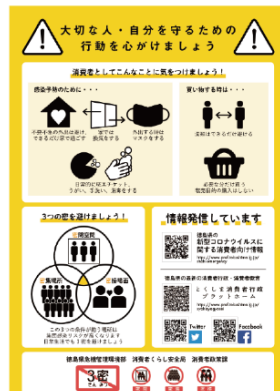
大切な人・自分を守るための
行動を心がけましょう

消費者としてこんなことに気をつけましょう！

感染予防のために・・・

不要不急の外出は避け できる限り家で過ごす

室内は換気をする

外出する時はマスクを着用する

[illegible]

買い物をする時は・・・

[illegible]

必要なものだけ買う

3つの密を避けましょう！

換気の悪い密閉空間

密集場所

密接場面

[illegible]

情報発信しています

徳島県の新型コロナウイルスに関する消費者向け情報

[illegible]

徳島県消費者情報発信

とくしま消費者行政プラットホーム

Twitter

Facebook

徳島県危機管理環境部　消費者くらし安全局　消費者政策課

3密